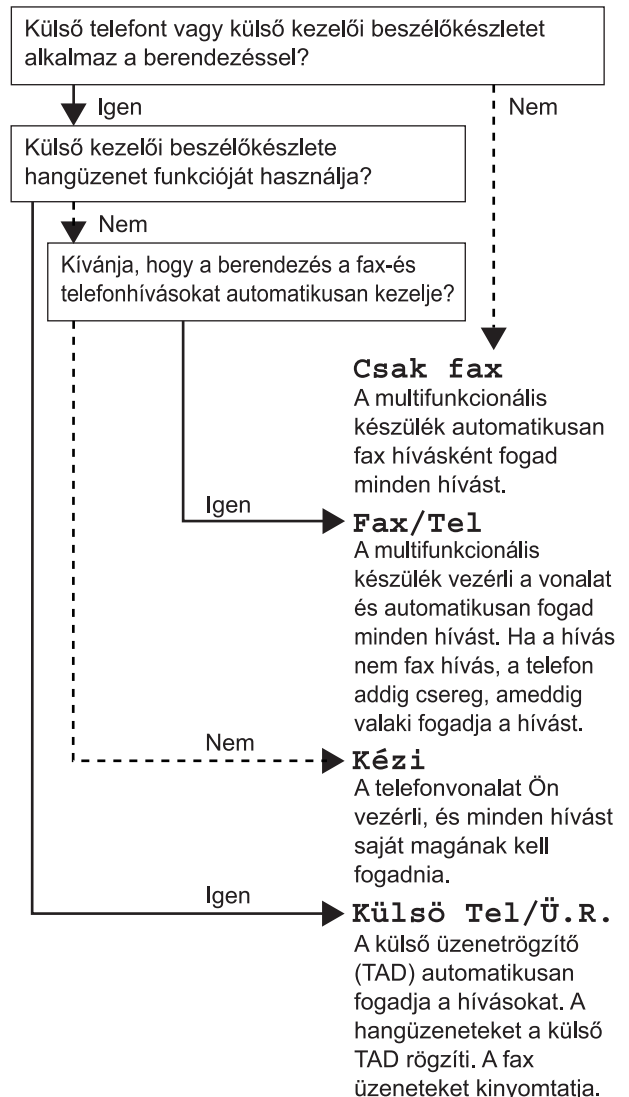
Külső telefont vagy külső kezelői beszélőkészletet alkalmaz a berendezéssel?

Igen

Nem

Külső kezelői beszélőkészlete hangüzenet funkcióját használja?

Nem

Kívánja, hogy a berendezés a fax-és telefonhívásokat automatikusan kezelje?

Csak fax
A multifunkcionális készülék automatikusan fax hívásként fogad minden hívást.

Igen

Fax/Tel
A multifunkcionális készülék vezérli a vonalat és automatikusan fogad minden hívást. Ha a hívás nem fax hívás, a telefon addig csereg, ameddig valaki fogadja a hívást.

Nem

Kézi
A telefonvonalat Ön vezérli, és minden hívást saját magának kell fogadnia.

Igen

Külsö Tel/Ü.R.
A külső üzenetrögzítő (TAD) automatikusan fogadja a hívásokat. A hangüzeneteket a külső TAD rögzíti. A fax üzeneteket kinyomtatja.